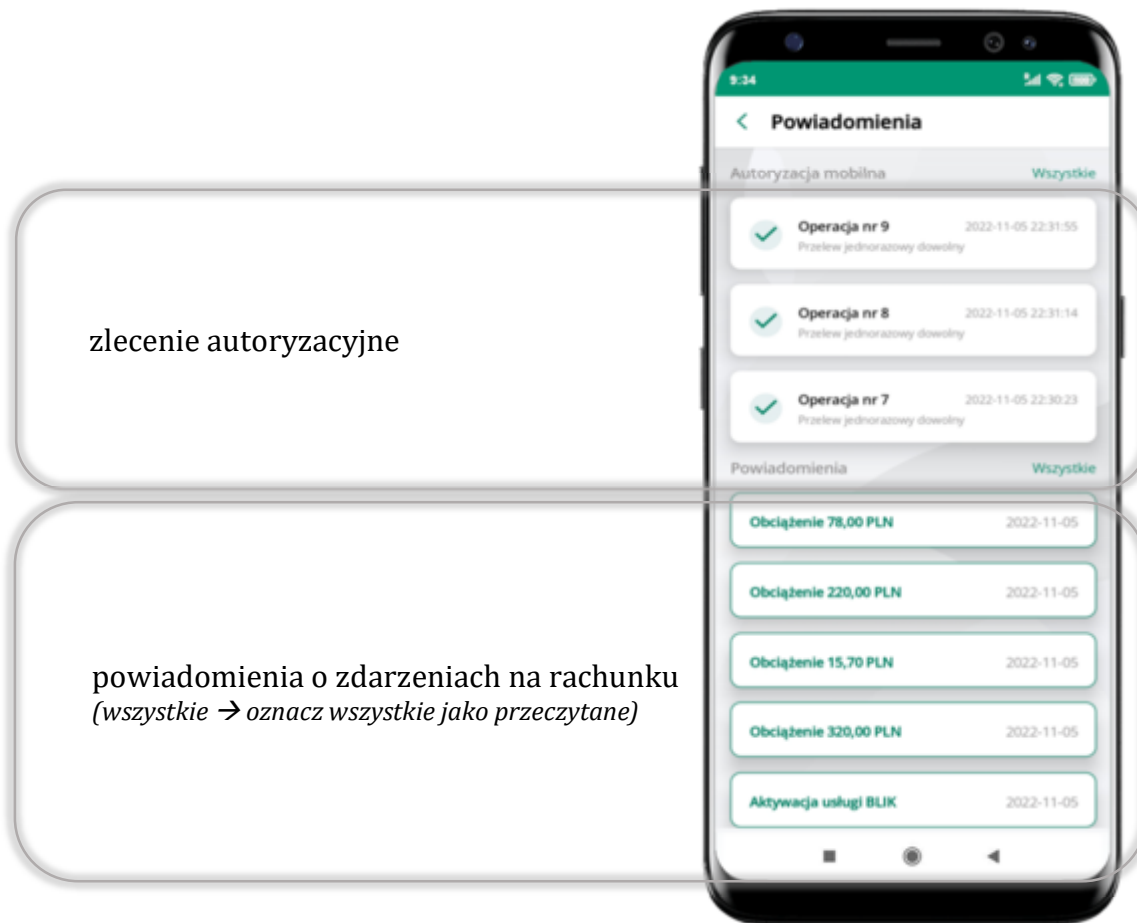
9:34

Powiadomienia

Autoryzacja mobilna Wszystkie

Operacja nr 9 2022-11-05 22:31:55
Przelew jednorazowy dowolny

Operacja nr 8 2022-11-05 22:31:14
Przelew jednorazowy dowolny

Operacja nr 7 2022-11-05 22:30:23
Przelew jednorazowy dowolny

Powiadomienia Wszystkie

Obciążenie 78,00 PLN 2022-11-05

Obciążenie 220,00 PLN 2022-11-05

Obciążenie 15,70 PLN 2022-11-05

Obciążenie 320,00 PLN 2022-11-05

Aktywacja usługi BLIK 2022-11-05

zlecenie autoryzacyjne

powiadomienia o zdarzeniach na rachunku
(wszystkie → oznacz wszystkie jako przeczytane)